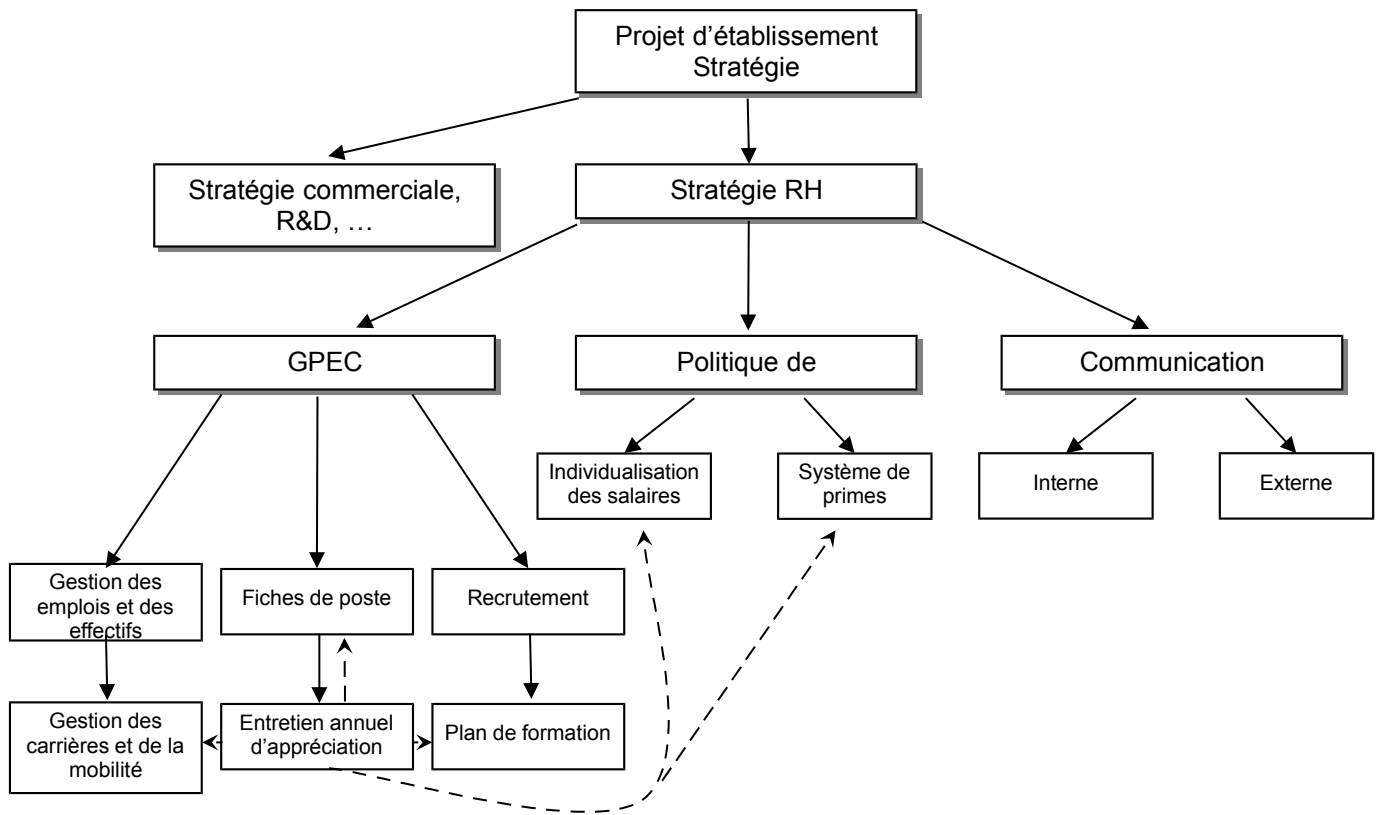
Projet d'établissement
Stratégie

Stratégie commerciale, R&D, …

Stratégie RH

GPEC

Politique de

Communication

Individualisation des salaires

Système de primes

Interne

Externe

Gestion des emplois et des effectifs

Fiches de poste

Recrutement

Gestion des carrières et de la mobilité

Entretien annuel d'appréciation

Plan de formation